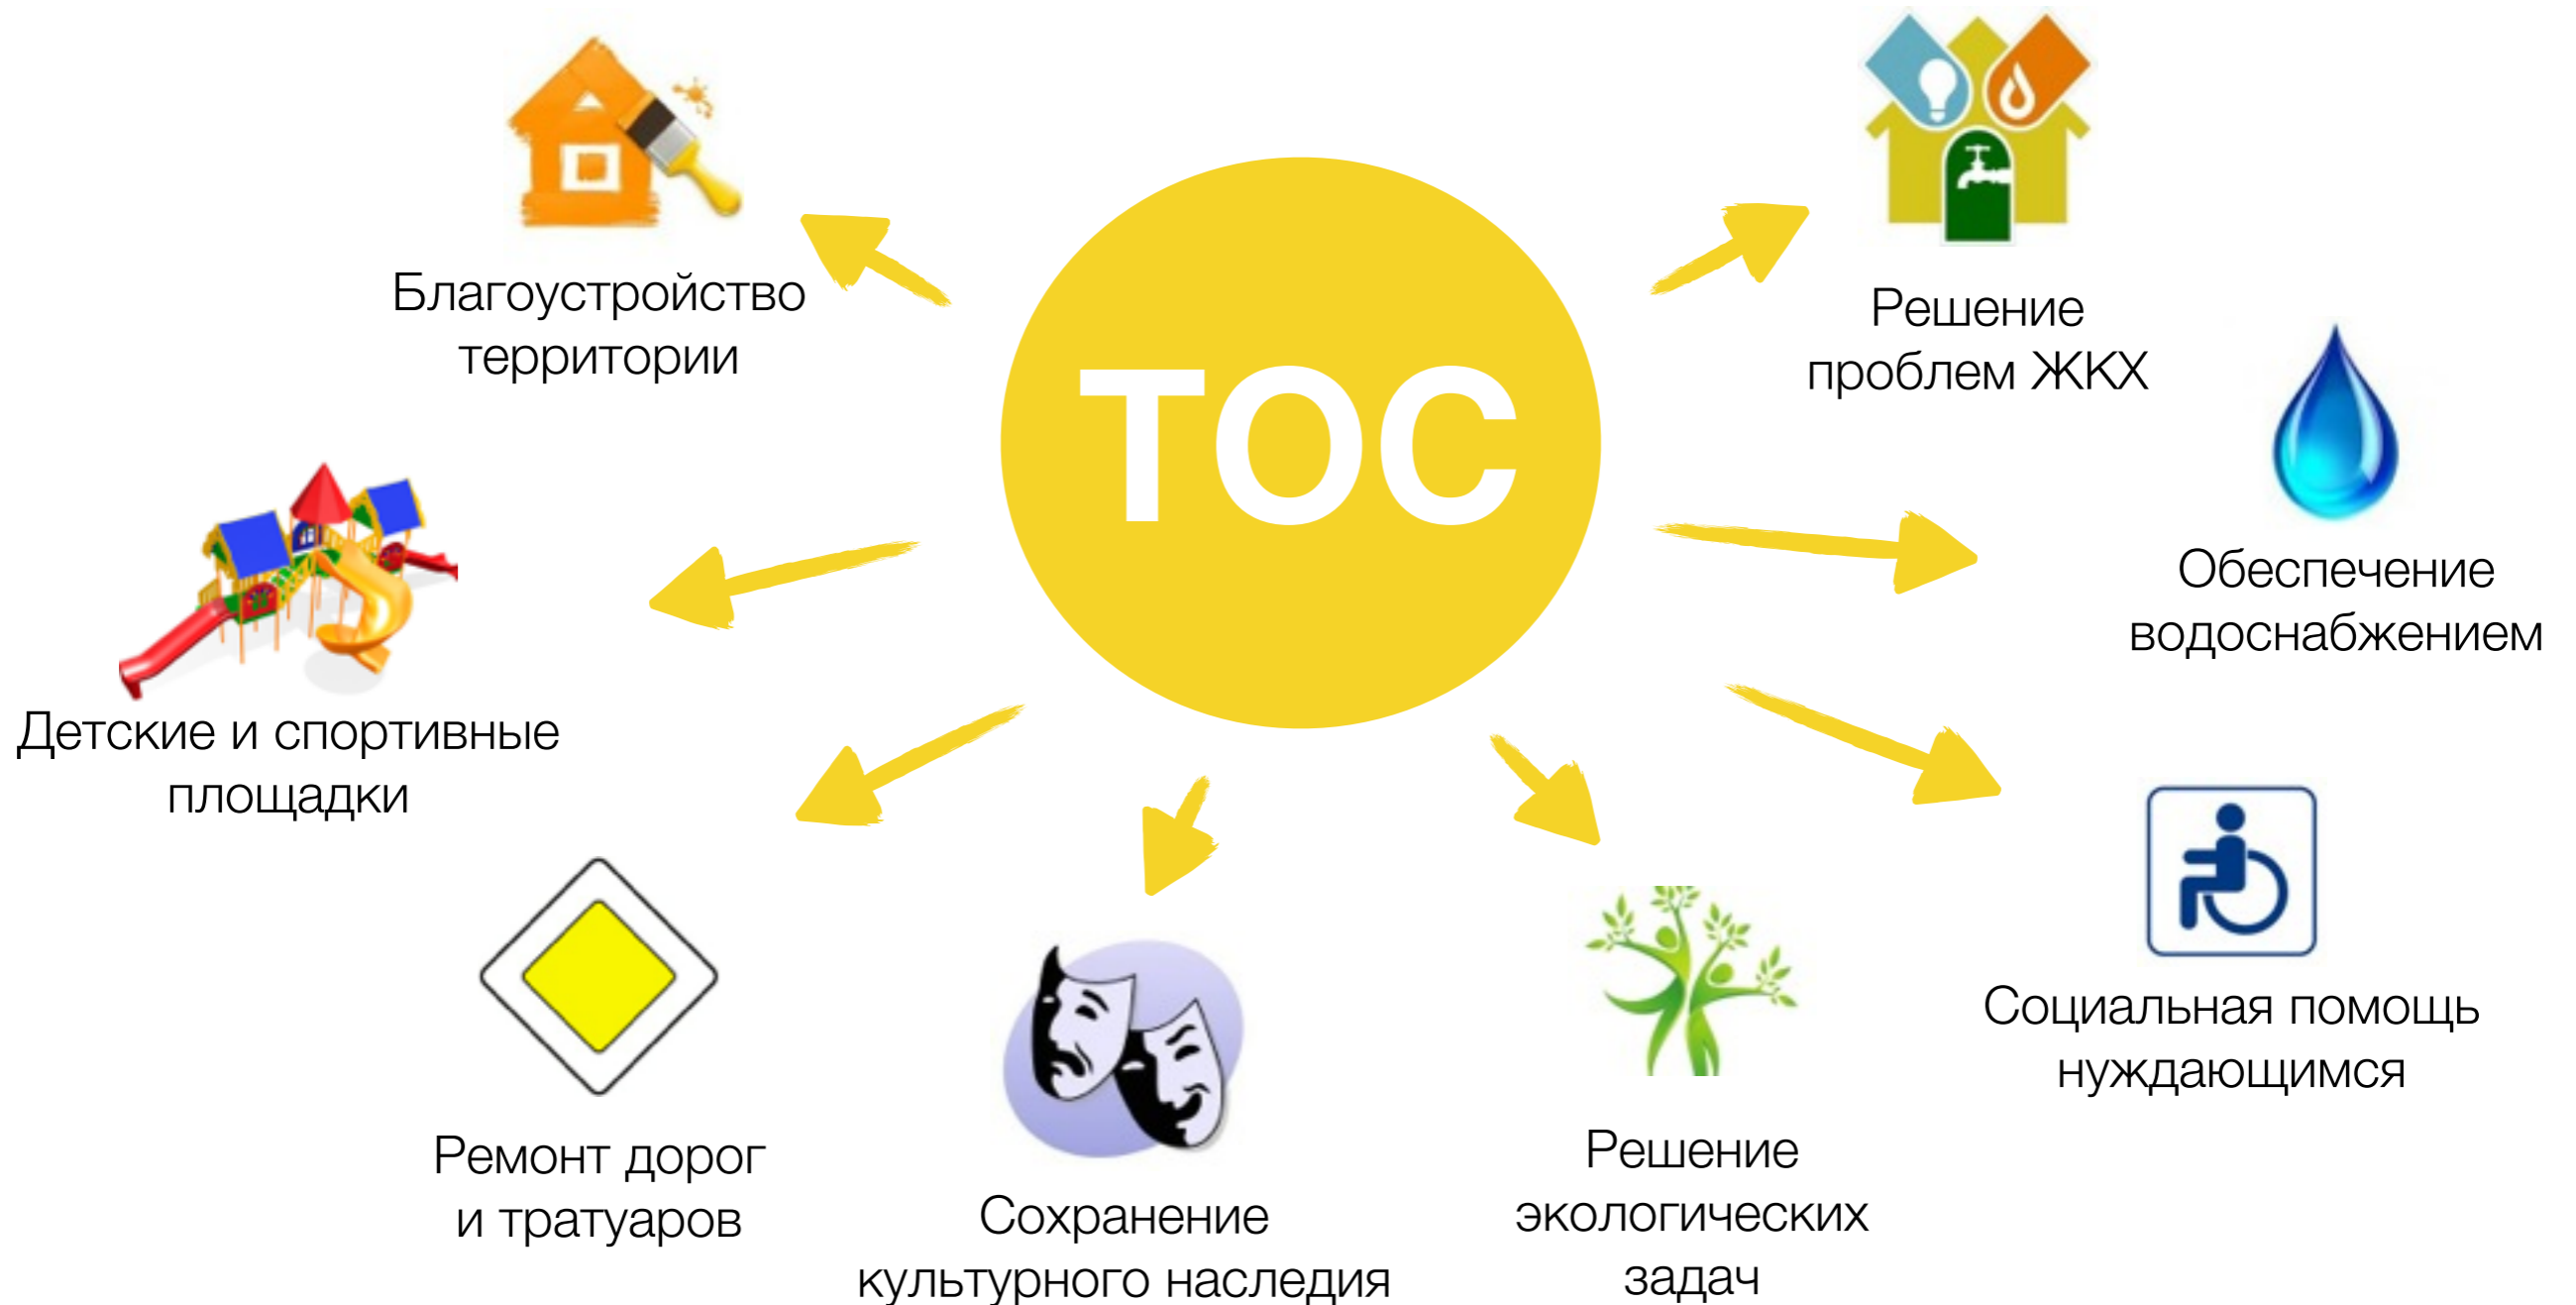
ТОС

Благоустройство территории

Решение проблем ЖКХ

Детские и спортивные площадки

Обеспечение водоснабжением

Социальная помощь нуждающимся

Ремонт дорог и тратуаров

Сохранение культурного наследия

Решение экологических задач